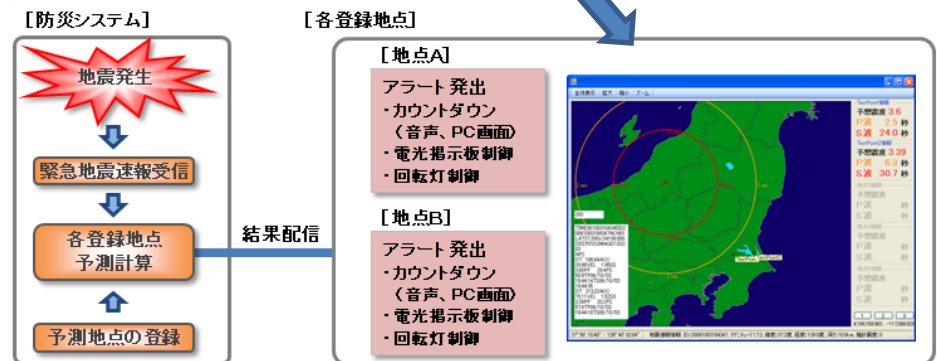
[防災システム]

地震発生

緊急地震速報受信

各登録地点
予測計算

予測地点の登録

結果配信

[各登録地点]

[地点A]

アラート 発出
・カウントダウン
（音声、PC画面）
・電光掲示板制御
・回転灯制御

[地点B]

アラート 発出
・カウントダウン
（音声、PC画面）
・電光掲示板制御
・回転灯制御

予想震度 3.6
P波 2.5 秒
S波 24.0 秒

予想震度 3.39
P波 6.3 秒
S波 30.7 秒

P波 秒
S波 秒

P波 秒
S波 秒

P波 秒
S波 秒

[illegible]